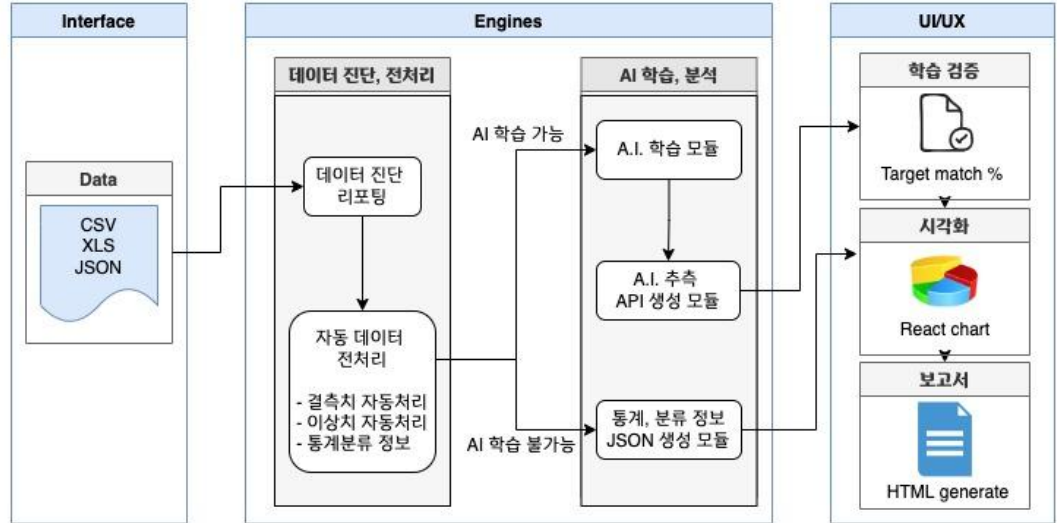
Interface

Data

CSV
XLS
JSON

Engines

데이터 진단, 전처리

데이터 진단 리포팅

자동 데이터 전처리

- 결측치 자동처리
- 이상치 자동처리
- 통계분류 정보

AI 학습 가능

AI 학습 불가능

AI 학습, 분석

A.I. 학습 모듈

A.I. 추측 API 생성 모듈

통계, 분류 정보 JSON 생성 모듈

UI/UX

학습 검증

Target match %

시각화

React chart

보고서

HTML generate